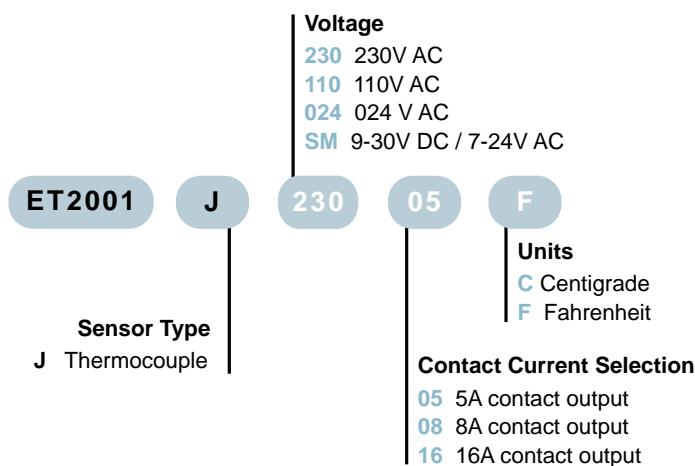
Voltage
230 230V AC
110 110V AC
024 024 V AC
SM 9-30V DC / 7-24V AC

ET2001 J 230 05 F

Units
C Centigrade
F Fahrenheit

Sensor Type
J Thermocouple

Contact Current Selection
05 5A contact output
08 8A contact output
16 16A contact output